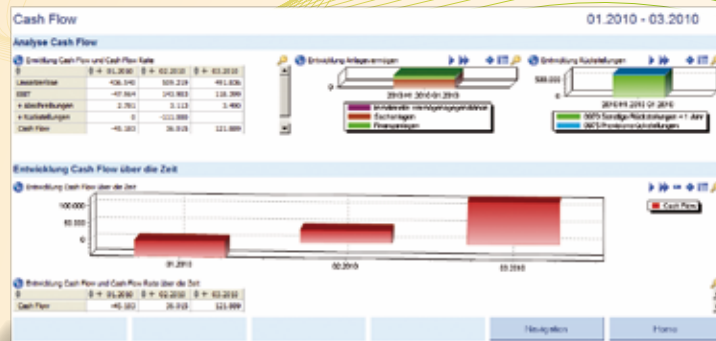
Cash Flow

01.2010 - 03.2010

Analyse Cash Flow

Entwicklung Cash Flow und Cash Flow Rate

| Ø | Ø + 01.2010 | Ø + 02.2010 | Ø + 03.2010 |
|---|---|---|---|
| Umsatzerlöse | 436.340 | 509.229 | 491.836 |
| EBIT | -47.864 | 143.903 | 118.399 |
| + Abschreibungen | 2.761 | 3.113 | 3.490 |
| + Rückstellungen | 0 | -111.000 | |
| Cash Flow | -45.103 | 36.015 | 121.889 |

Entwicklung Anlagevermögen

0

2010-01 2010-02 2010-03

Immaterielle Vermögensgegenstände
Sachanlagen
Finanzanlagen

Entwicklung Rückstellungen

500.000

0

2010-01 2010-02 2010-03

0075 Sonstige Rückstellungen < 1 Jahr
0675 Provisionsrückstellungen

Entwicklung Cash Flow über die Zeit

Entwicklung Cash Flow über die Zeit

100.000
50.000
0
-50.000

01.2010

02.2010

03.2010

Cash Flow

Entwicklung Cash Flow und Cash Flow Rate über die Zeit

| Ø | Ø + 01.2010 | Ø + 02.2010 | Ø + 03.2010 |
|---|---|---|---|
| Cash Flow | -45.103 | 36.015 | 121.889 |

Navigation

Home